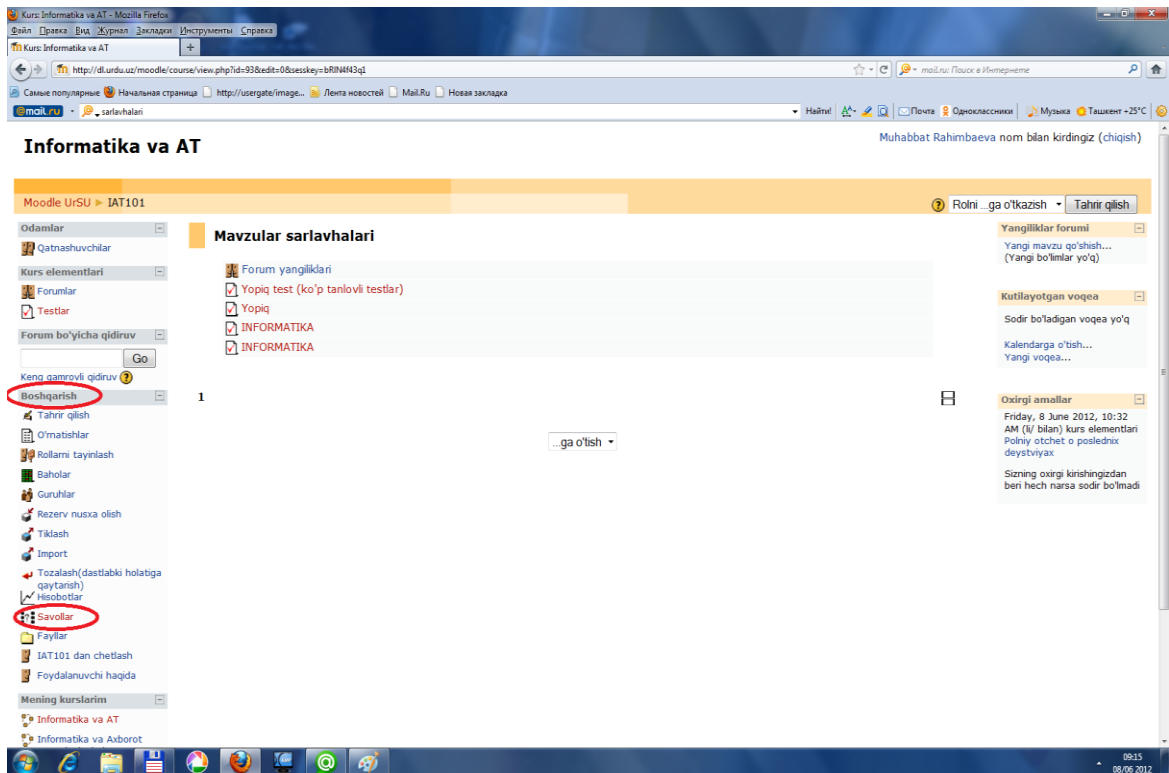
Kurs: Informatika va AT - Mozilla Firefox
Файл Правка Вид Журнал Закладки Инструменты Справка
Kurs: Informatika va AT
http://dl.urdu.uz/moodle/course/view.php?id=93&edit=0&sesskey=bRIN4f43q1
mail.ru: Поиск в Интернете
Самые популярные Начальная страница http://usergate/image... Лента новостей Mail.Ru Новая закладка
@mail.ru sarlavhalari
Найти! Почта Одноклассники Музыка Ташкент +25°C

Informatika va AT

Muhabbat Rahimbaeva nom bilan kirdingiz (chiqish)

Moodle UrSU ► IAT101

Rolni ...ga o'tkazish Tahrir qilish

Odamlar
Qatnashuvchilar

Kurs elementlari
Forumlar
Testlar

Forum bo'yicha qidiruv
Go
Keng qamrovli qidiruv

Boshqarish
Tahrir qilish
O'rnatishlar
Rollarni tayinlash
Baholar
Guruhlar
Rezerv nusxa olish
Tiklash
Import
Tozalash(dastlabki holatiga qaytarish)
Hisobotlar
Savollar
Fayllar
IAT101 dan chetlash
Foydalanuvchi haqida

Mening kurslarim
Informatika va AT
Informatika va Axborot

Mavzular sarlavhalari

Forum yangiliklari
Yopiq test (ko'p tanlovli testlar)
Yopiq
INFORMATIKA
INFORMATIKA

1

...ga o'tish

Yangiliklar forumi
Yangi mavzu qo'shish...
(Yangi bo'limlar yo'q)

Kutilayotgan voqea
Sodir bo'ladigan voqea yo'q
Kalendarga o'tish...
Yangi voqea...

Oxirgi amallar
Friday, 8 June 2012, 10:32 AM (li/ bilan) kurs elementlari
Polniy otchet o poslednix deystviyax
Sizning oxirgi kirishingizdan beri hech narsa sodir bo'lmadi

09:15
08/06 2012